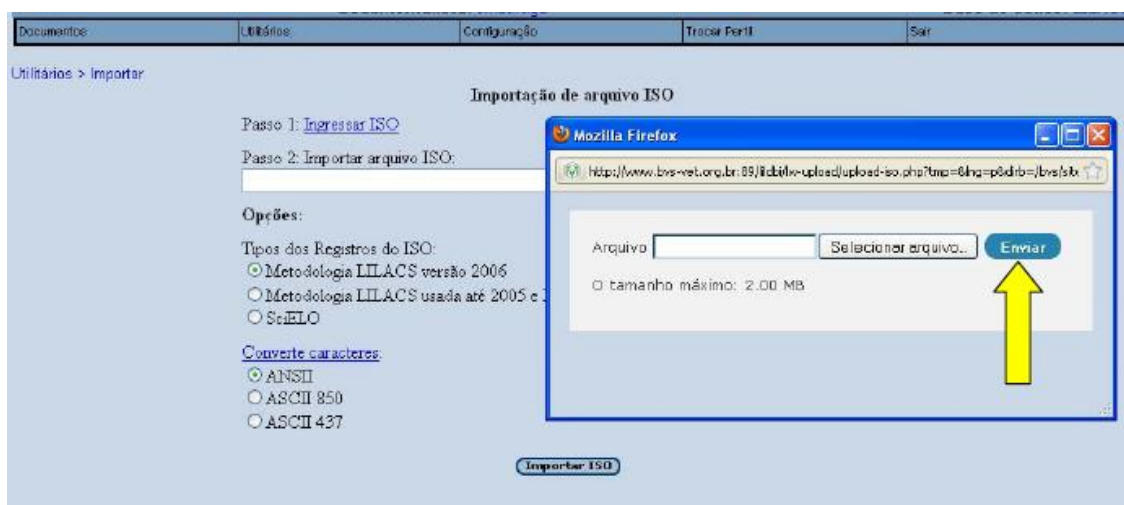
| Documentos | Utilitários | Configuração | Trocar Perfil | Sair |
|---|---|---|---|---|

Utilitários > Importar

Importação de arquivo ISO

Passo 1: Ingressar ISO

Passo 2: Importar arquivo ISO:

Opções:

Tipos dos Registros do ISO:
Metodologia LILACS versão 2006
Metodologia LILACS usada até 2005 e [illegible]
SciELO

Converte caracteres:
ANSII
ASCII 850
ASCII 437

Importar ISO

Mozilla Firefox

http://www.bvs-vet.org.br:89/lildbi/lx-upload/upload-iso.php?tmp=&lng=p&dirb=/bvs/sit

Arquivo Selecionar arquivo... Enviar

O tamanho máximo: 2.00 MB